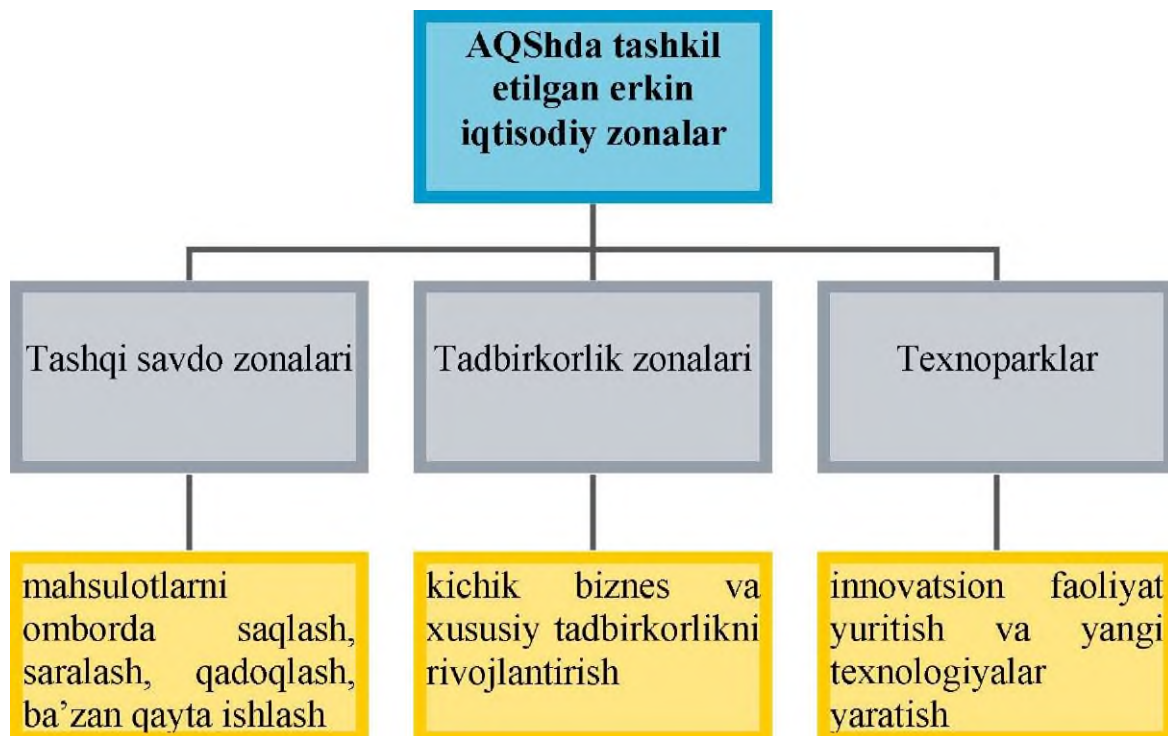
AQShda tashkil etilgan erkin iqtisodiy zonalar

Tashqi savdo zonalari

Tadbirkorlik zonalari

Texnoparklar

mahsulotlarni omborda saqlash, saralash, qadoqlash, ba’zan qayta ishlash

kichik biznes va xususiy tadbirkorlikni rivojlantirish

innovatsion faoliyat yuritish va yangi texnologiyalar yaratish